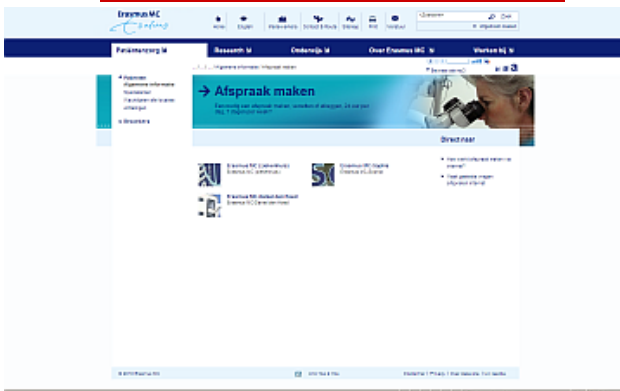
Erasmus MC

Home English Werken en leren School & Route Sitemap Print Contact

Zoeken

Patiëntenzorg Research Onderwijs Over Erasmus MC Werken bij

Afspraak maken

Erasmus MC Sophia

Direct naar

© 2010 Erasmus MC